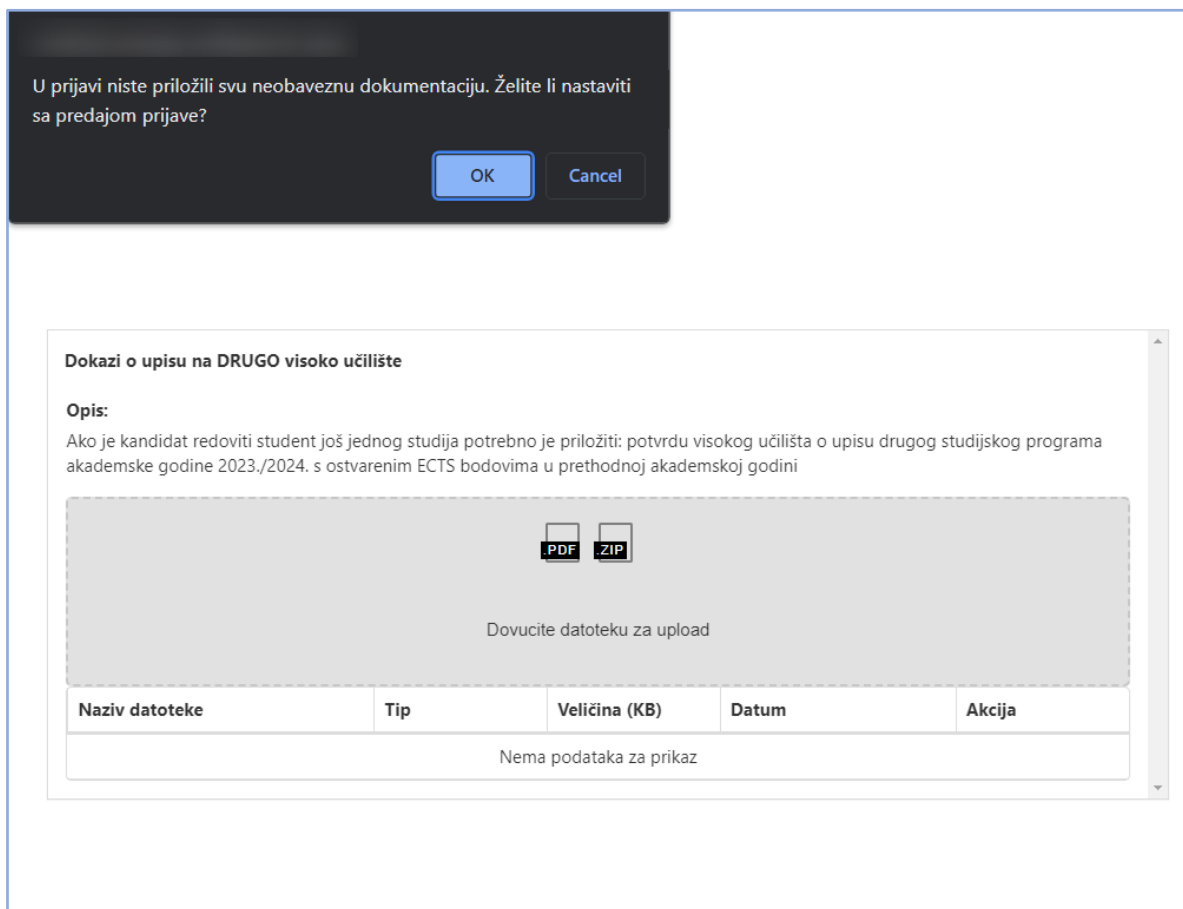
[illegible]

U prijavi niste priložili svu neobaveznu dokumentaciju. Želite li nastaviti sa predajom prijave?

OK

Cancel

Dokazi o upisu na DRUGO visoko učilište

Opis:
Ako je kandidat redoviti student još jednog studija potrebno je priložiti: potvrdu visokog učilišta o upisu drugog studijskog programa akademske godine 2023./2024. s ostvarenim ECTS bodovima u prethodnoj akademskoj godini

.PDF .ZIP

Dovucite datoteku za upload

| Naziv datoteke | Tip | Veličina (KB) | Datum | Akcija |
|---|---|---|---|---|
| Nema podataka za prikaz | | | | |